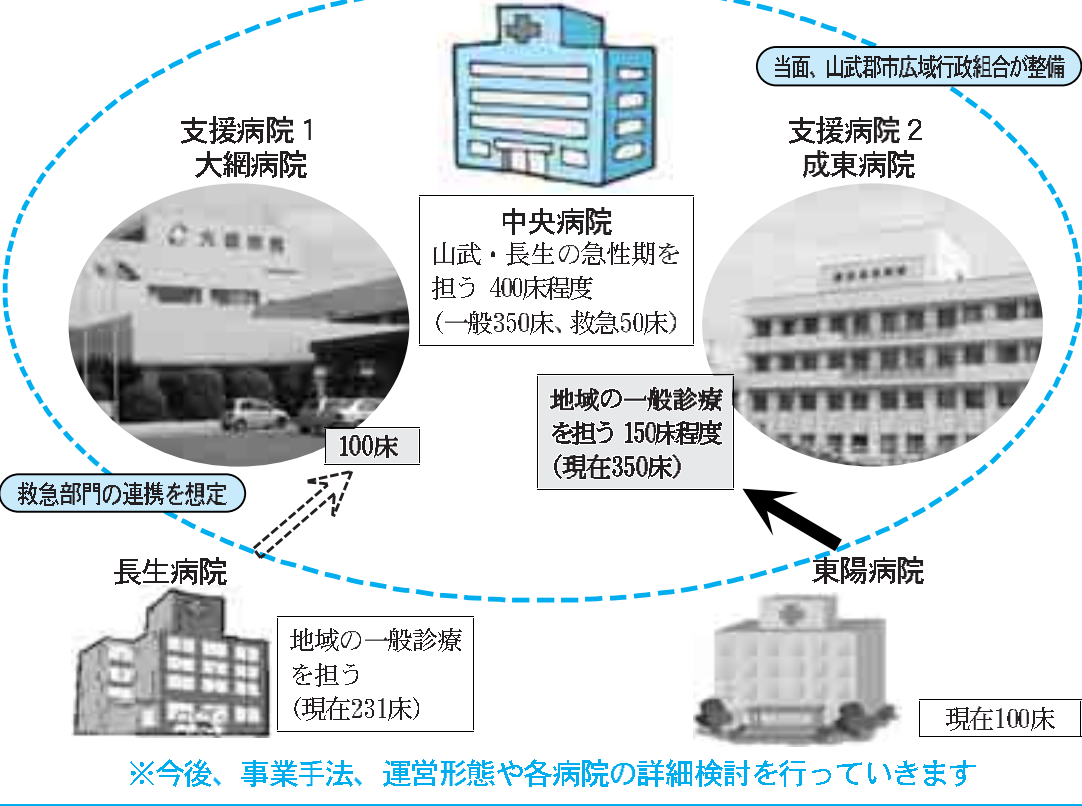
当面、山武郡市広域行政組合が整備

支援病院１
大網病院

中央病院
山武・長生の急性期を担う 400床程度
（一般350床、救急50床）

支援病院２
成東病院

地域の一般診療を担う 150床程度
（現在350床）

100床

救急部門の連携を想定

長生病院

地域の一般診療を担う
（現在231床）

東陽病院

現在100床

※今後、事業手法、運営形態や各病院の詳細検討を行っていきます